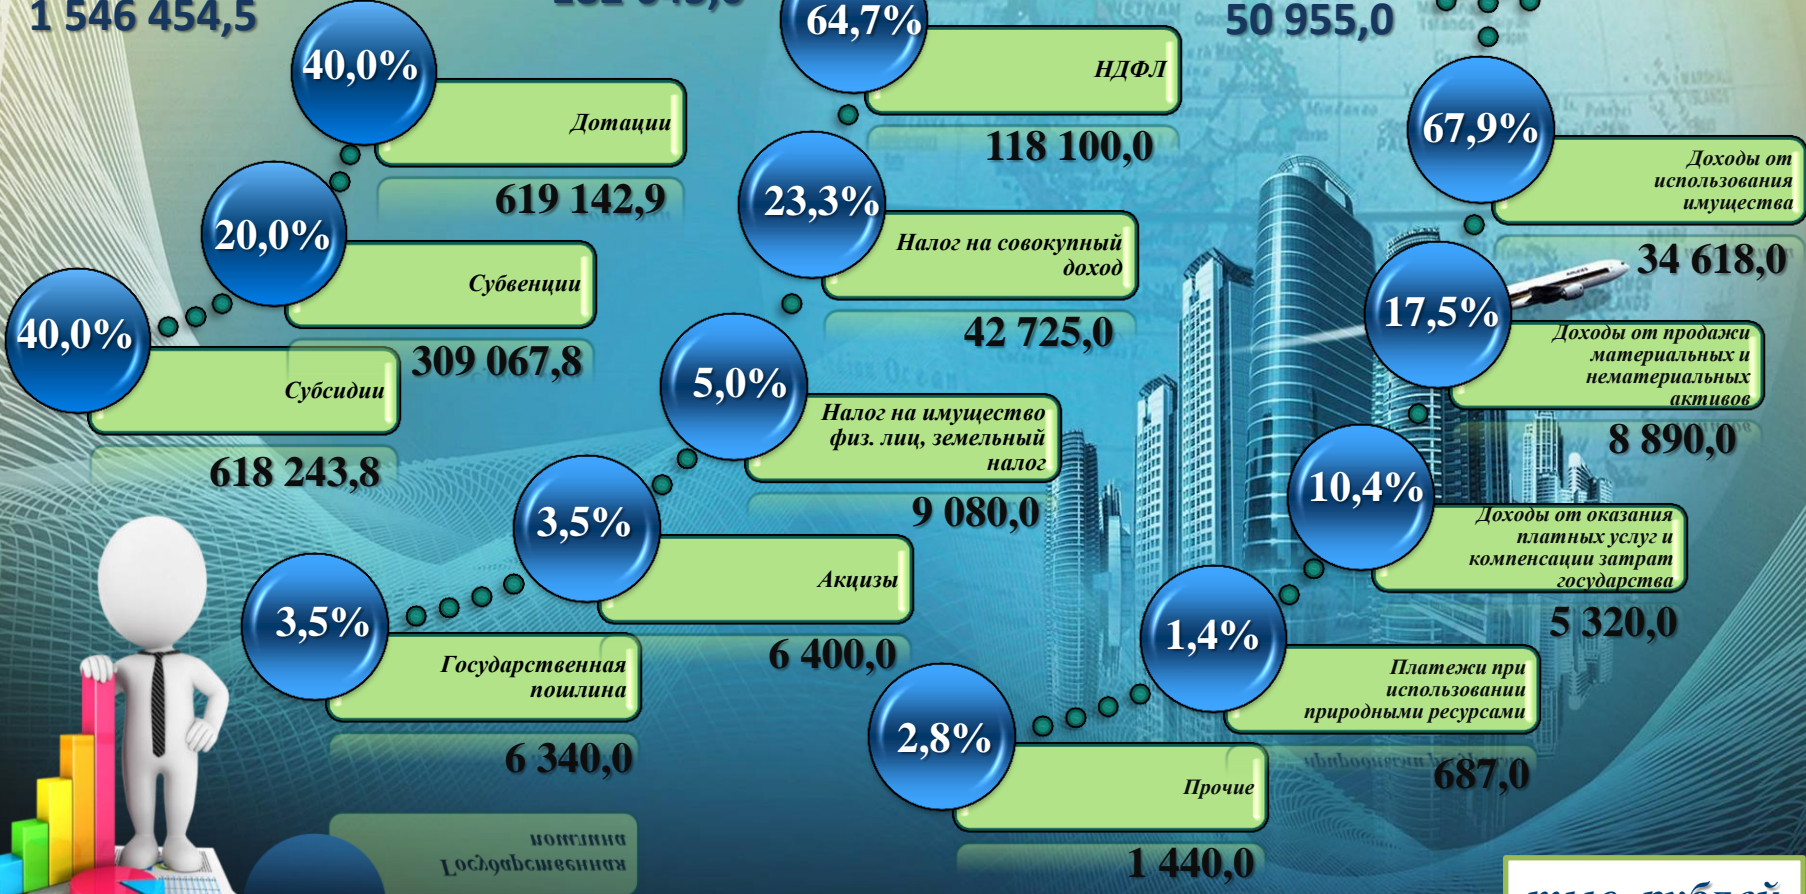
1 546 454,5

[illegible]

50 955,0

40,0%
Дотации
619 142,9

20,0%
Субвенции
309 067,8

40,0%
Субсидии
618 243,8

64,7%
НДФЛ
118 100,0

23,3%
Налог на совокупный доход
42 725,0

5,0%
Налог на имущество физ. лиц, земельный налог
9 080,0

3,5%
Акцизы
6 400,0

3,5%
Государственная пошлина
6 340,0

67,9%
Доходы от использования имущества
34 618,0

17,5%
Доходы от продажи материальных и нематериальных активов
8 890,0

10,4%
Доходы от оказания платных услуг и компенсации затрат государства
5 320,0

1,4%
Платежи при использовании природными ресурсами
687,0

2,8%
Прочие
1 440,0

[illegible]